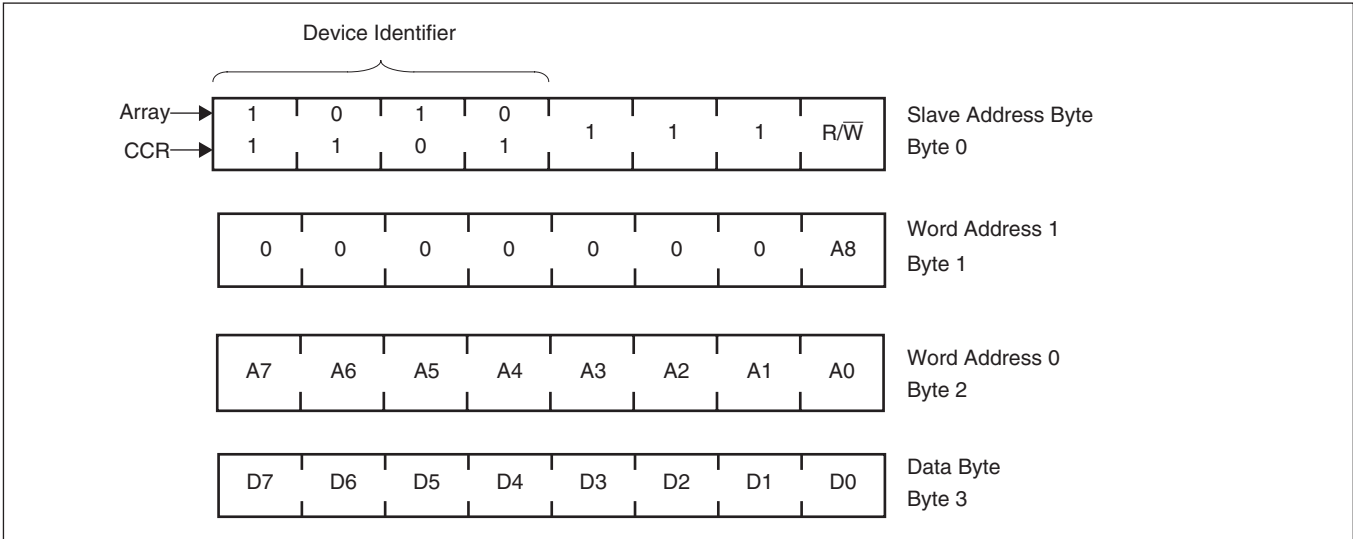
Device Identifier

| | | | | | | | | |
|---|---|---|---|---|---|---|---|---|
| Array | 1 | 0 | 1 | 0 | 1 | 1 | 1 | $R/\overline{W}$ |
| CCR | 1 | 1 | 0 | 1 | | | | |

Slave Address Byte
Byte 0

| | | | | | | | |
|---|---|---|---|---|---|---|---|
| 0 | 0 | 0 | 0 | 0 | 0 | 0 | A8 |

Word Address 1
Byte 1

| | | | | | | | |
|---|---|---|---|---|---|---|---|
| A7 | A6 | A5 | A4 | A3 | A2 | A1 | A0 |

Word Address 0
Byte 2

| | | | | | | | |
|---|---|---|---|---|---|---|---|
| D7 | D6 | D5 | D4 | D3 | D2 | D1 | D0 |

Data Byte
Byte 3